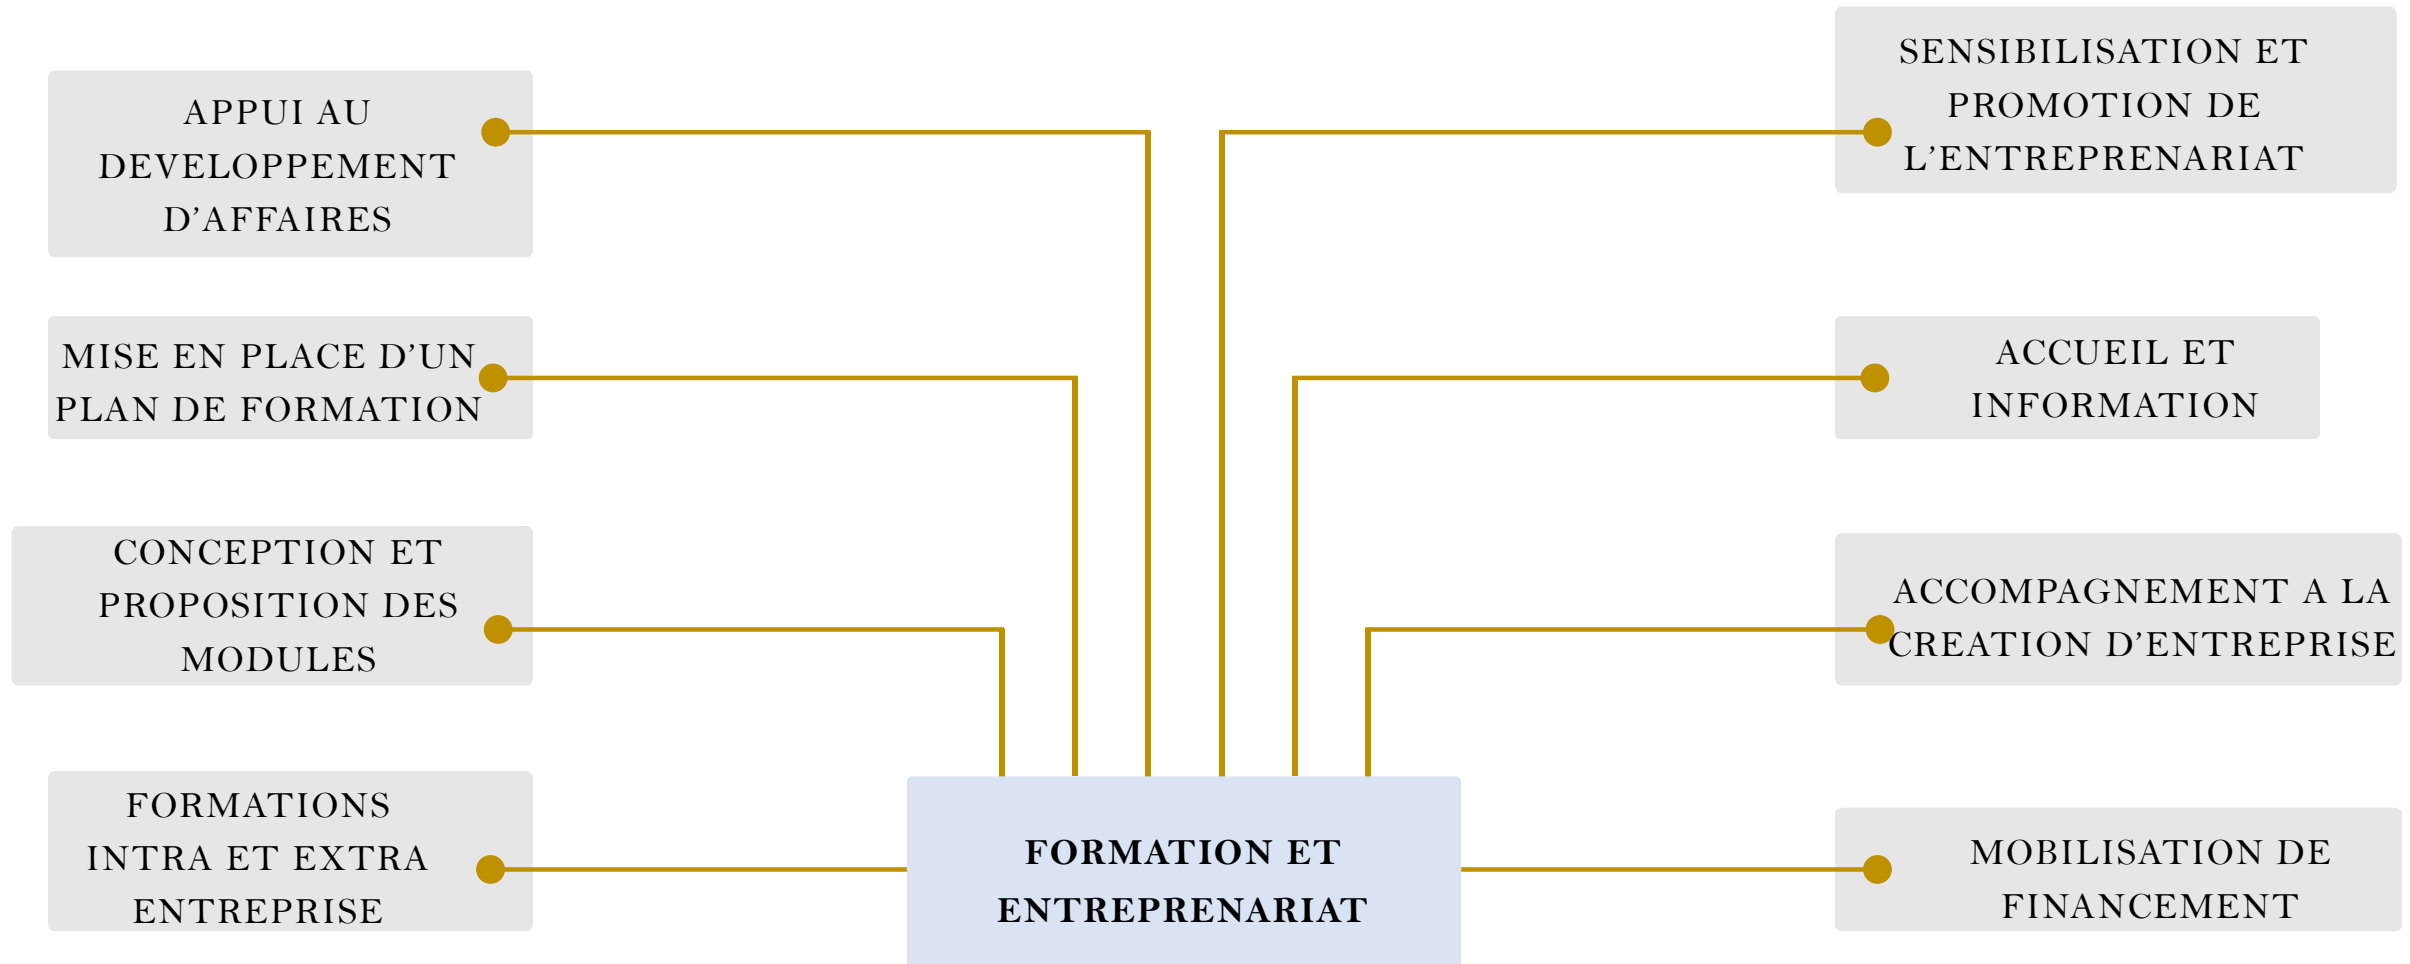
APPUI AU DEVELOPPEMENT D'AFFAIRES

SENSIBILISATION ET PROMOTION DE L'ENTREPRENARIAT

MISE EN PLACE D'UN PLAN DE FORMATION

ACCUEIL ET INFORMATION

CONCEPTION ET PROPOSITION DES MODULES

ACCOMPAGNEMENT A LA CREATION D'ENTREPRISE

FORMATIONS INTRA ET EXTRA ENTREPRISE

FORMATION ET ENTREPRENARIAT

MOBILISATION DE FINANCEMENT